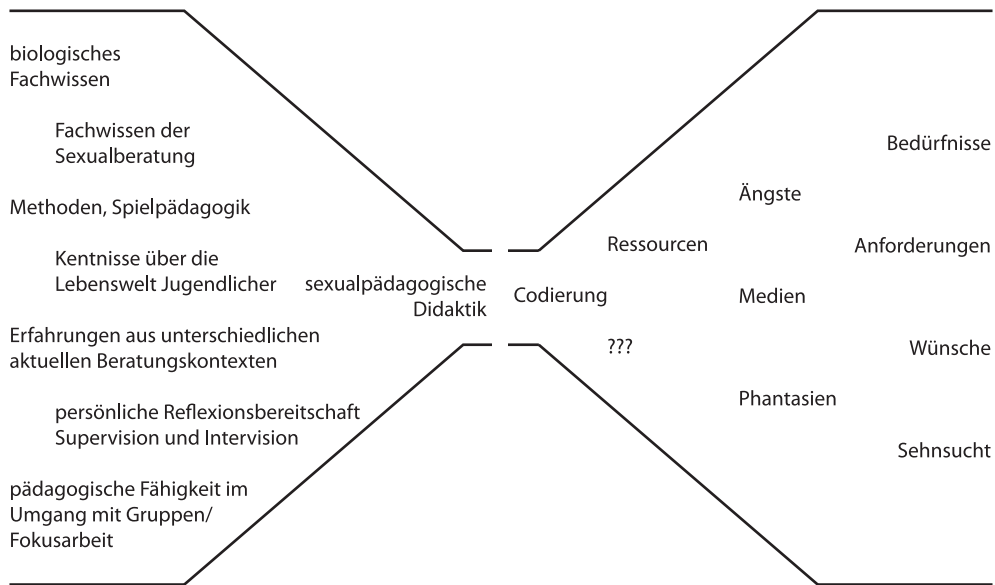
biologisches Fachwissen

Fachwissen der Sexualberatung

Methoden, Spielpädagogik

Kentnisse über die Lebenswelt Jugendlicher

Erfahrungen aus unterschiedlichen aktuellen Beratungskontexten

persönliche Reflexionsbereitschaft Supervision und Intervision

pädagogische Fähigkeit im Umgang mit Gruppen/ Fokusarbeit

sexualpädagogische Didaktik

Codierung

Ressourcen

???

Ängste

Medien

Phantasien

Bedürfnisse

Anforderungen

Wünsche

Sehnsucht